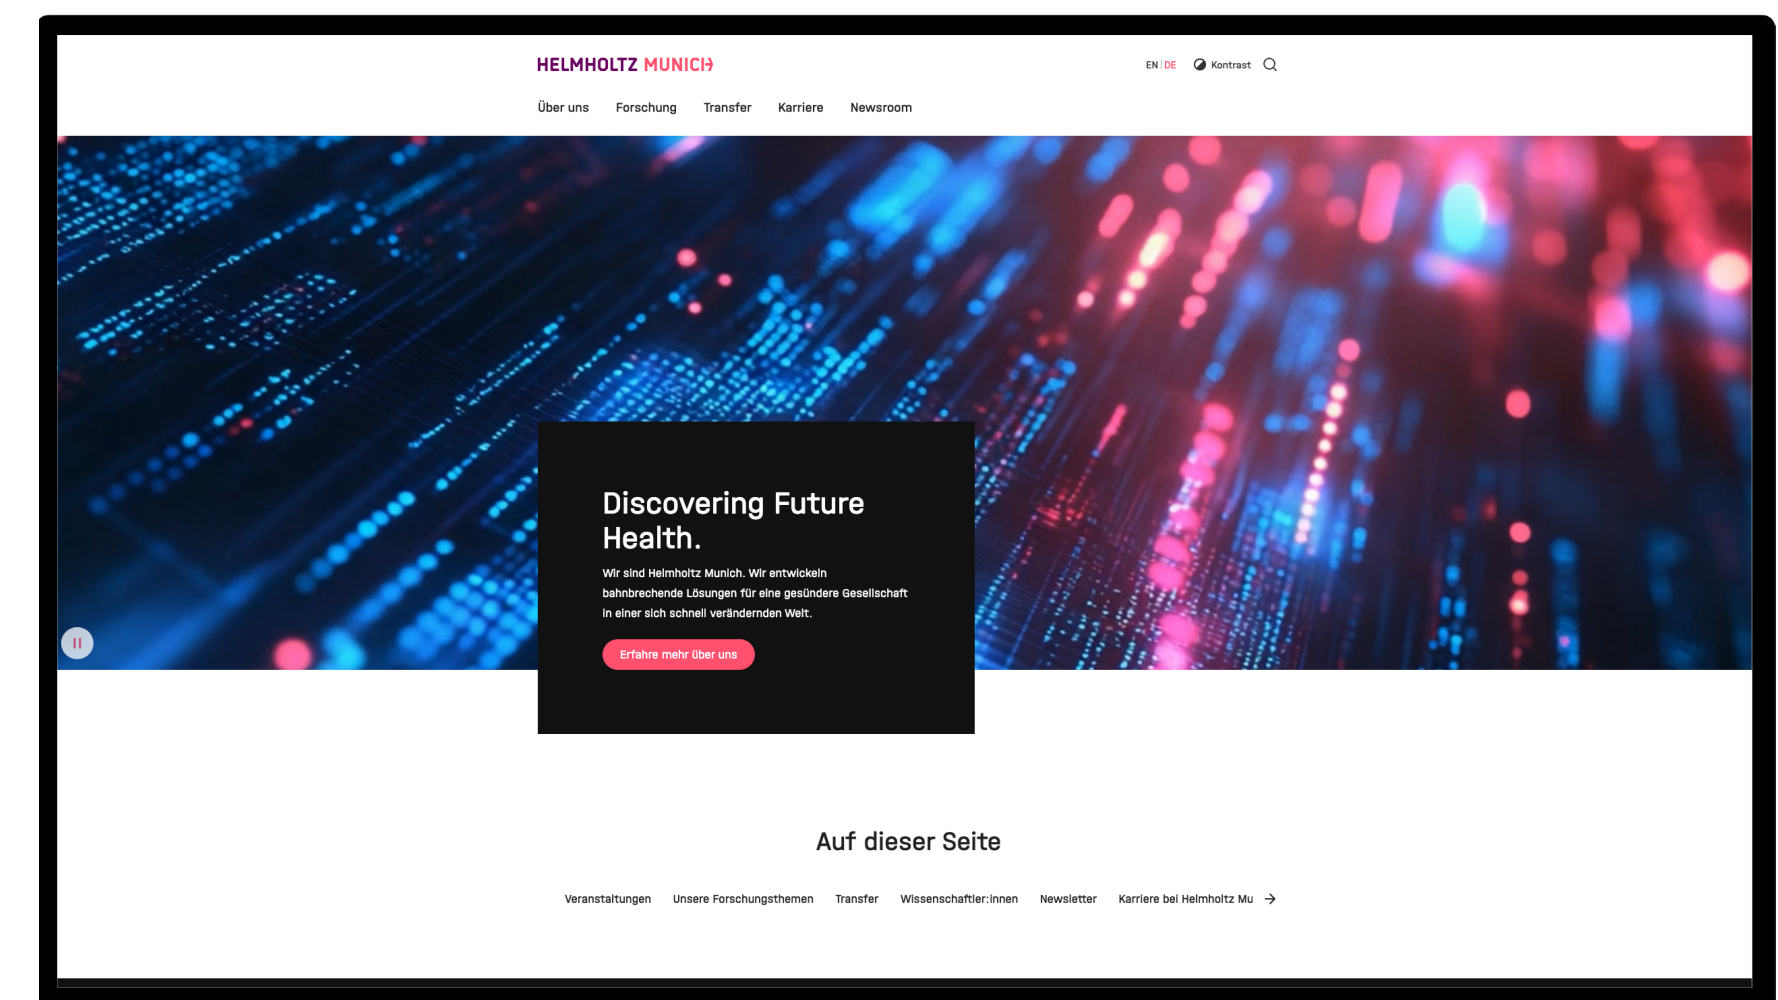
HELMHOLTZ MUNICH

EN | DE Kontrast

Über uns Forschung Transfer Karriere Newsroom

Discovering Future Health.

Wir sind Helmholtz Munich. Wir entwickeln bahnbrechende Lösungen für eine gesündere Gesellschaft in einer sich schnell verändernden Welt.

Erfahre mehr über uns

Auf dieser Seite

Veranstaltungen Unsere Forschungsthemen Transfer Wissenschaftler:innen Newsletter Karriere bei Helmholtz Mu